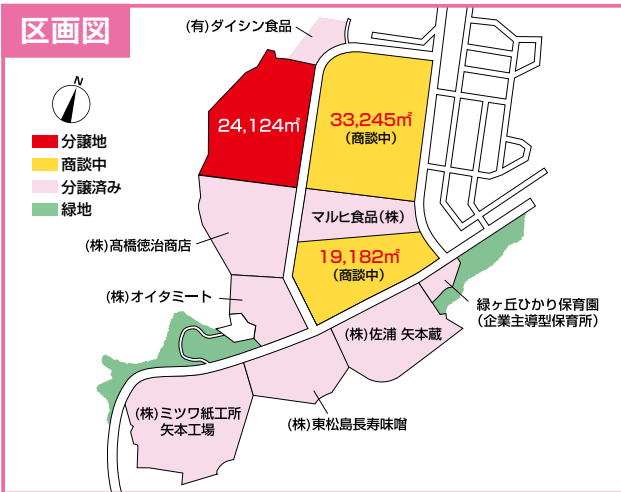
区画図

N

分譲地
商談中
分譲済み
緑地

(有)ダイシン食品

24,124㎡

33,245㎡
(商談中)

マルヒ食品(株)

19,182㎡
(商談中)

(株)髙橋徳治商店

(株)オイタミート

緑ヶ丘ひかり保育園
(企業主導型保育所)

(株)佐浦 矢本蔵

(株)ミツワ紙工所
矢本工場

(株)東松島長寿味噌